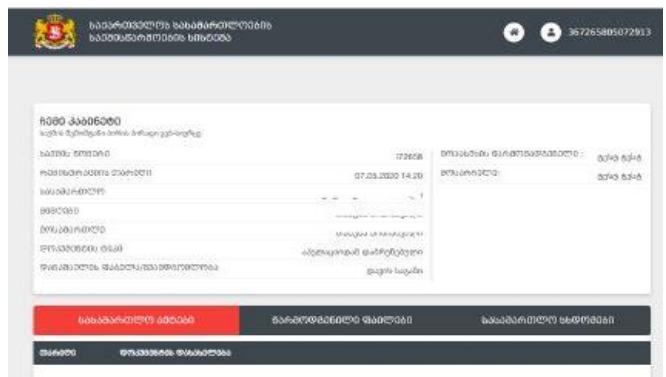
საქართველოს სასამართლოების საჯაროობის სისტემა

367265805072913

ჩემი კაბინეტი
საქმის შესახებ ინფორმაცია

| საქმის ნომერი | I72658 |
|---|---|
| რეგისტრაციის თარიღი | 07.05.2020 14:20 |
| სასამართლო | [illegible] |
| მხარეები | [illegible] |
| მოსამართლე | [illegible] |
| დოკუმენტის ტიპი | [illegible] |
| საქმის სტატუსი | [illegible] |

| მოსამართლის წარმომადგენელი : | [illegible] |
|---|---|
| მოსარჩელე: | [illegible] |

სასამართლო აქტები | წარმოდგენილი ფაილები | სასამართლო სხდომები

თარიღი | დოკუმენტის დასახელება